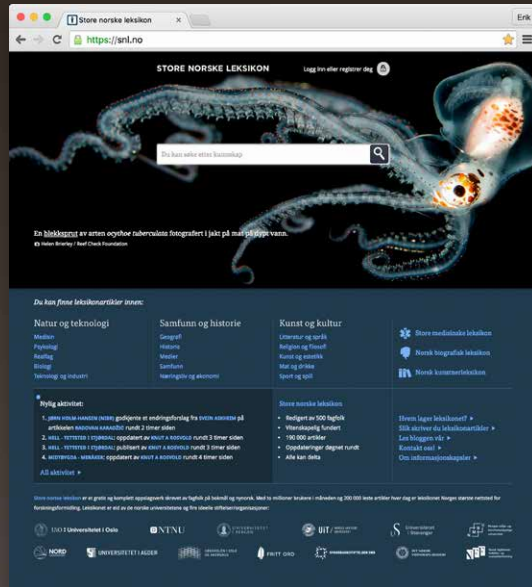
Store norske leksikon ×

https://snl.no

Erik

STORE NORSKE LEKSIKON

Logg inn eller registrer deg

Du kan søke etter kunnskap

En blekksprut av arten ocythoe tuberculata fotografert i jakt på mat på dypt vann.

Helen Brierley / Reef Check Foundation

Du kan finne leksikonartikler innen:

Natur og teknologi
Medisin
Psykologi
Realfag
Biologi
Teknologi og industri

Samfunn og historie
Geografi
Historie
Medier
Samfunn
Næringsliv og økonomi

Kunst og kultur
Litteratur og språk
Religion og filosofi
Kunst og estetikk
Mat og drikke
Sport og spill

Store medisinske leksikon
Norsk biografisk leksikon
Norsk kunstnerleksikon

Nylig aktivitet:
1. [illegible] godkjente et endringsforslag fra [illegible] på artikkelen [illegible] rundt 2 timer siden
2. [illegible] oppdatert av KNUT A ROSVOLD rundt 3 timer siden
3. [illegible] publisert av KNUT A ROSVOLD rundt 3 timer siden
4. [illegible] oppdatert av KNUT A ROSVOLD rundt 4 timer siden
All aktivitet

Store norske leksikon
Redigert av 500 fagfolk
Vitenskapelig fundert
190 000 artikler
Oppdateringer døgnet rundt
Alle kan delta

Hvem lager leksikonet?
Slik skriver du leksikonartikler
Les bloggen vår
Kontakt oss!
Om informasjonskapsler

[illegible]

UiO Universitetet i Oslo
NTNU
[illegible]
UiT
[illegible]
Universitetet i Stavanger
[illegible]
NORD
UNIVERSITETET I AGDER
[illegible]
FRITT ORD
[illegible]
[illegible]
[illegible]